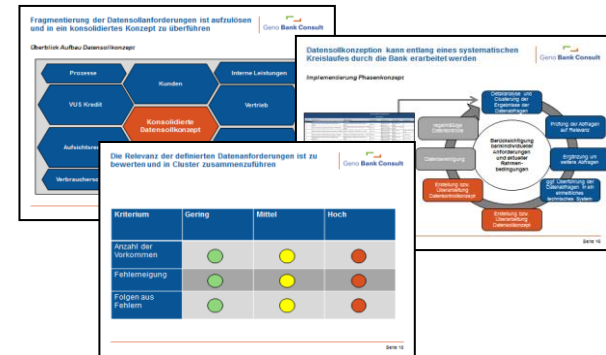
Fragmentierung der Datensollanforderungen ist aufzulösen und in ein konsolidiertes Konzept zu überführen

Geno Bank Consult

Überblick Aufbau Datensollkonzept

Prozesse

Kunden

Interne Leistungen

VUS Kredit

Konsolidierte Datensollkonzept

Vertrieb

Aufsichtsre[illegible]

Verbrauchers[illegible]

Datensollkonzeption kann entlang eines systematischen Kreislaufes durch die Bank erarbeitet werden

Geno Bank Consult

Implementierung Phasenkonzept

Detailanalyse und Clusterung der Ergebnisse der Datenabfragen

Prüfung der Abfragen auf Relevanz

Ergänzung um weitere Abfragen

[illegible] Überführung der Datenabfragen in ein einheitliches technisches System

Erstellung bzw. Überarbeitung Datensollkonzept

Erstellung bzw. Überarbeitung Datensollkonzept

Datenbereinigung

regelmäßige Datenabfrage

Berücksichtigung bankindividueller Anforderungen und aktueller Rahmenbedingungen

Seite 15

Die Relevanz der definierten Datenanforderungen ist zu bewerten und in Cluster zusammenzuführen

Geno Bank Consult

| Kriterium | Gering | Mittel | Hoch |
|---|---|---|---|
| Anzahl der Vorkommen | | | |
| Fehlerneigung | | | |
| Folgen aus Fehlern | | | |

Seite 16